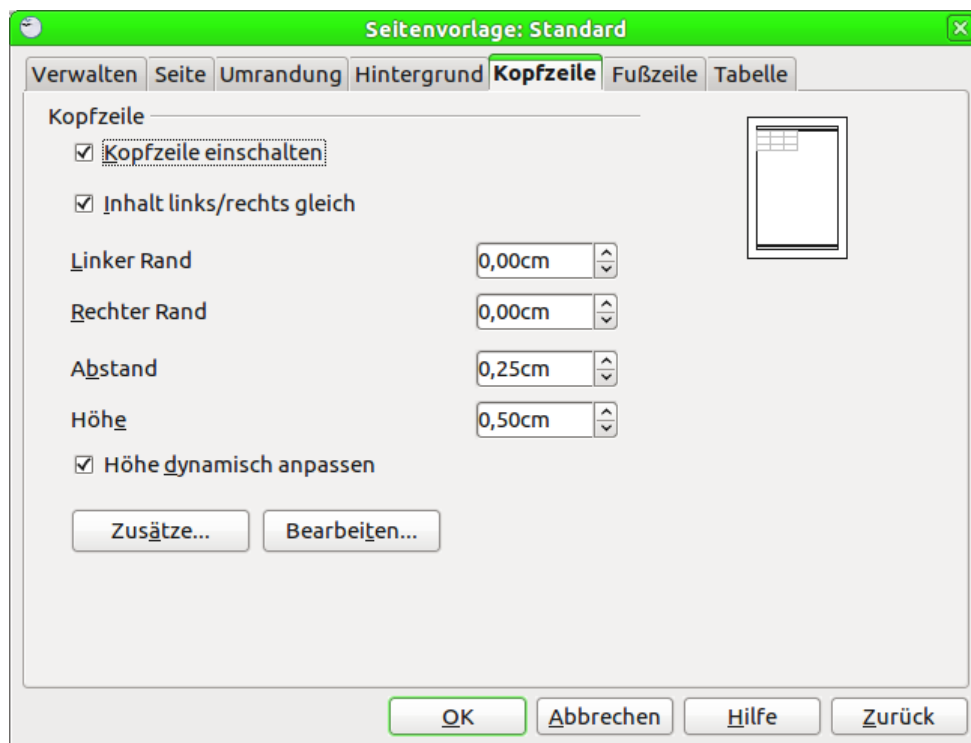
Seitenvorlage: Standard

Verwalten | Seite | Umrandung | Hintergrund | Kopfzeile | Fußzeile | Tabelle

Kopfzeile

☑ Kopfzeile einschalten

☑ Inhalt links/rechts gleich

Linker Rand 0,00cm

Rechter Rand 0,00cm

Abstand 0,25cm

Höhe 0,50cm

☑ Höhe dynamisch anpassen

Zusätze... Bearbeiten...

OK Abbrechen Hilfe Zurück